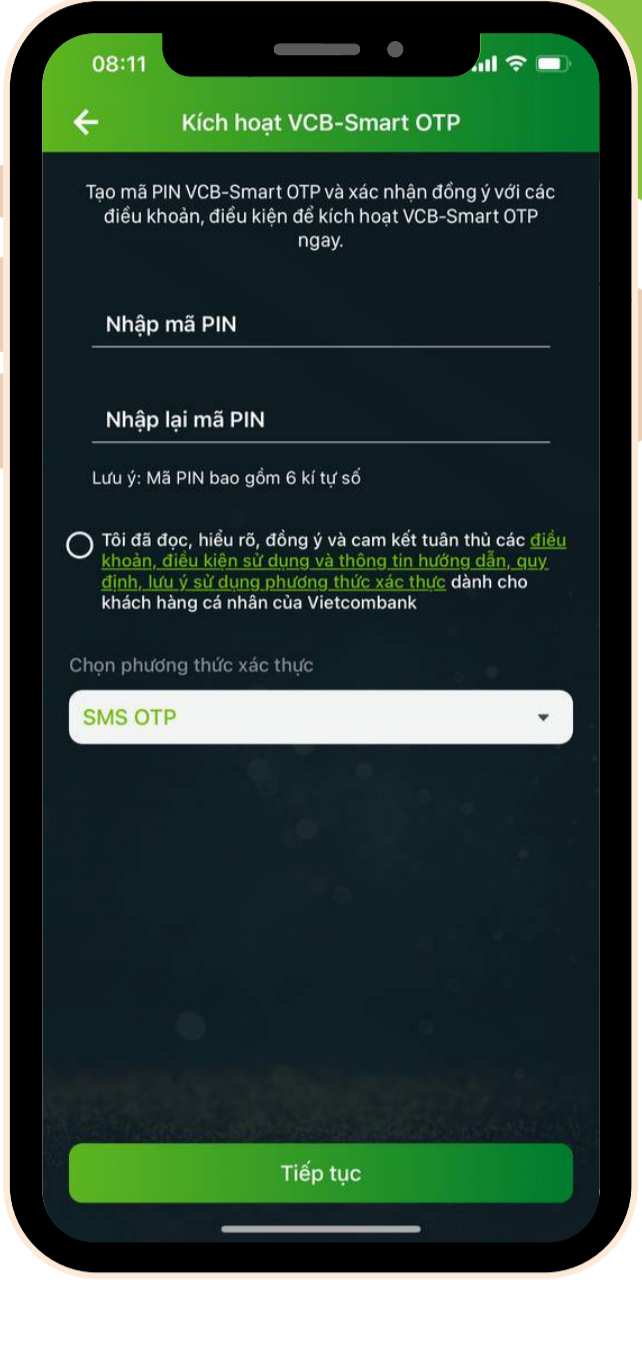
08:11

Kích hoạt VCB-Smart OTP

Tạo mã PIN VCB-Smart OTP và xác nhận đồng ý với các điều khoản, điều kiện để kích hoạt VCB-Smart OTP ngay.

Nhập mã PIN

Nhập lại mã PIN

Lưu ý: Mã PIN bao gồm 6 kí tự số

Tôi đã đọc, hiểu rõ, đồng ý và cam kết tuân thủ các điều khoản, điều kiện sử dụng và thông tin hướng dẫn, quy định, lưu ý sử dụng phương thức xác thực dành cho khách hàng cá nhân của Vietcombank

Chọn phương thức xác thực

SMS OTP

Tiếp tục